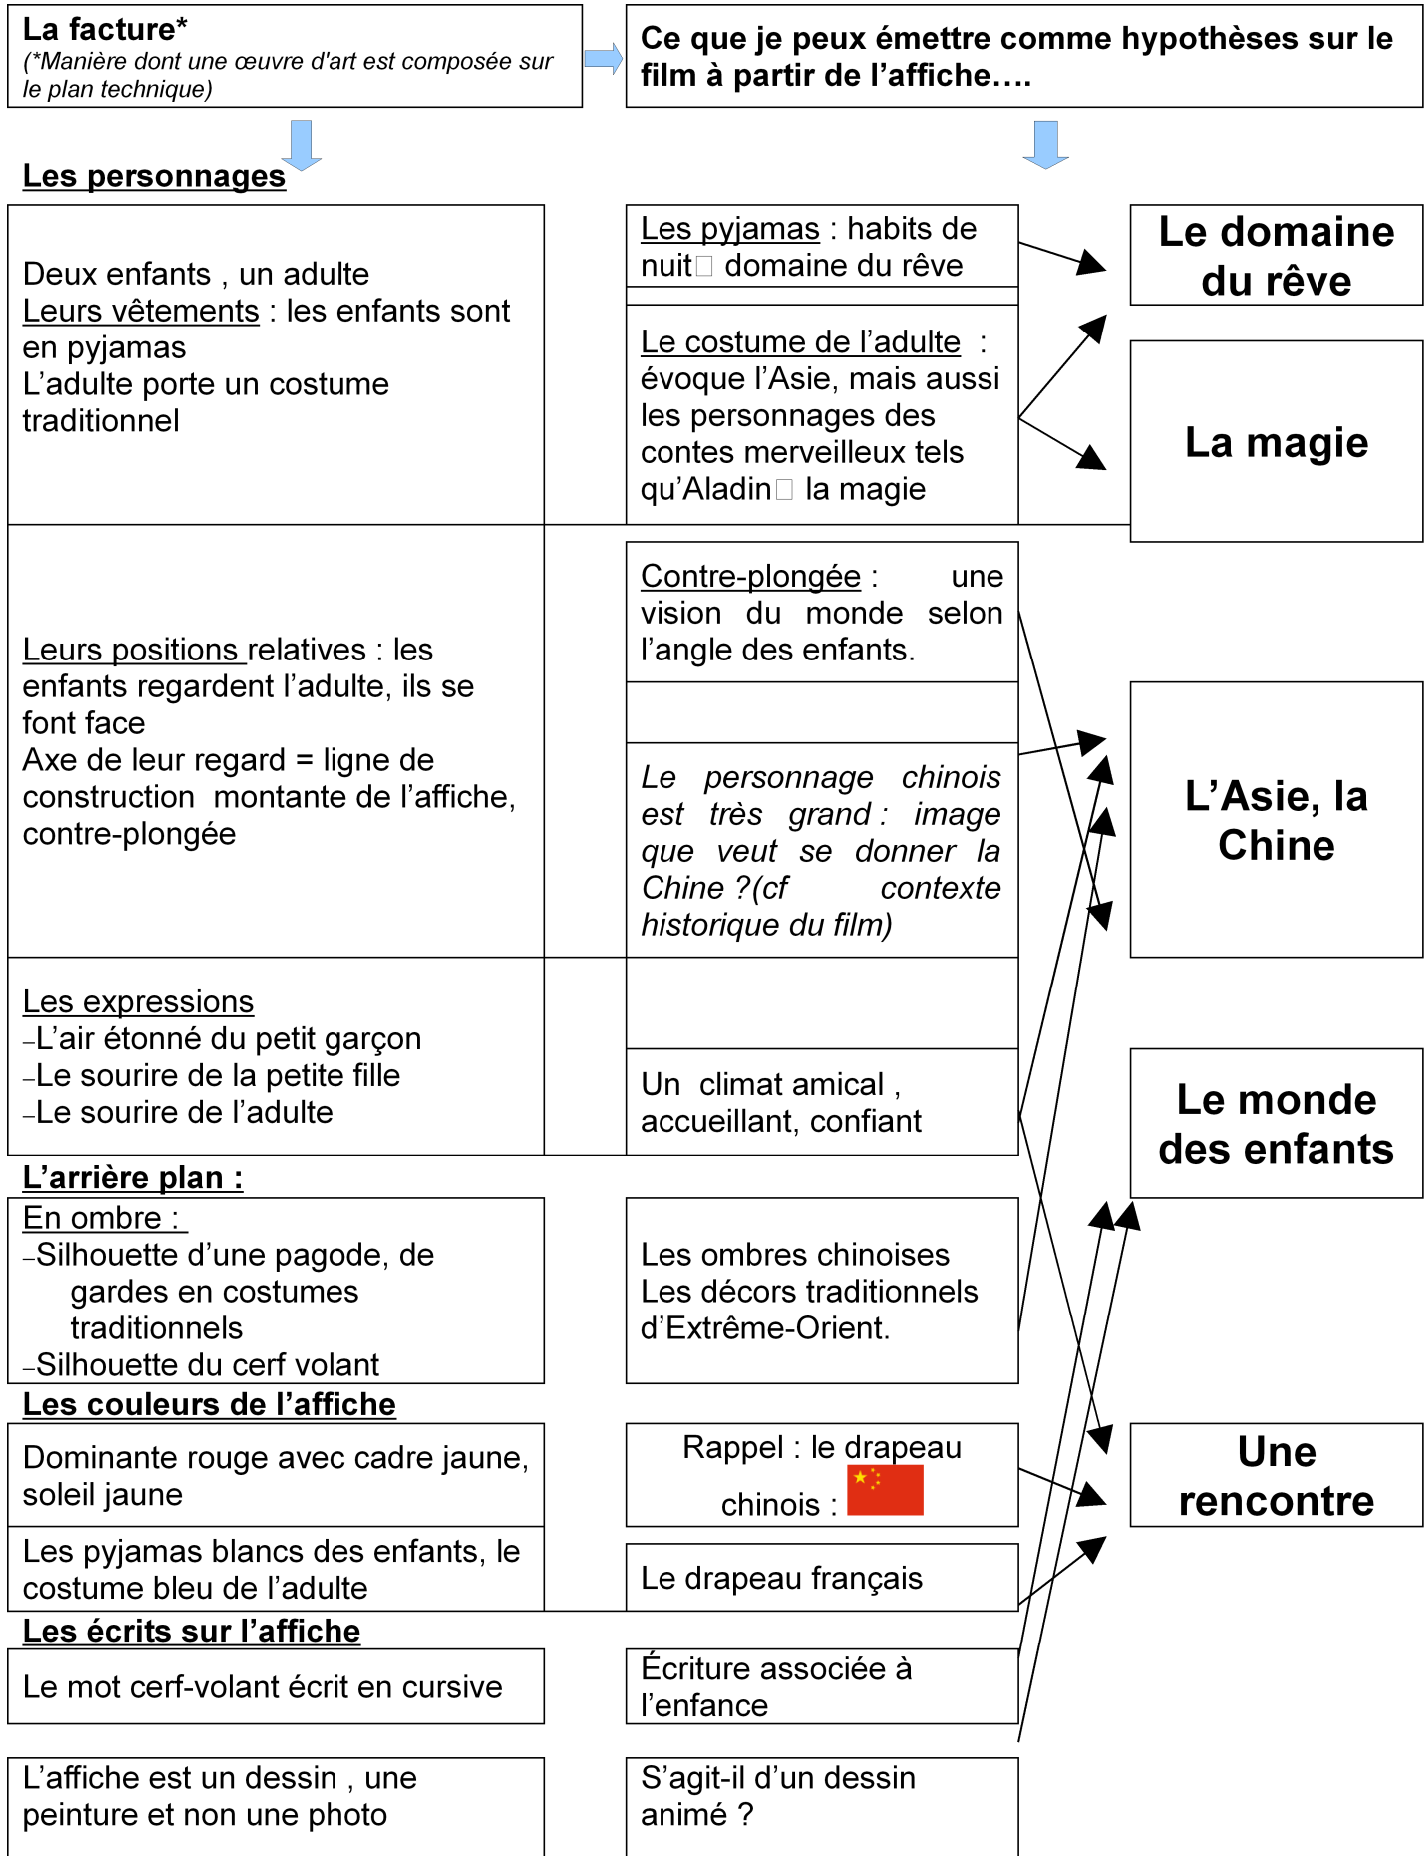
La facture*
(*Manière dont une œuvre d'art est composée sur le plan technique)

Ce que je peux émettre comme hypothèses sur le film à partir de l'affiche….

Les personnages

Deux enfants , un adulte
Leurs vêtements : les enfants sont en pyjamas
L'adulte porte un costume traditionnel

Les pyjamas : habits de nuit domaine du rêve

Le costume de l'adulte : évoque l'Asie, mais aussi les personnages des contes merveilleux tels qu'Aladin la magie

Le domaine du rêve

La magie

Leurs positions relatives : les enfants regardent l'adulte, ils se font face
Axe de leur regard = ligne de construction montante de l'affiche, contre-plongée

Contre-plongée : une vision du monde selon l'angle des enfants.

Le personnage chinois est très grand : image que veut se donner la Chine ?(cf contexte historique du film)

L'Asie, la Chine

Les expressions
–L'air étonné du petit garçon
–Le sourire de la petite fille
–Le sourire de l'adulte

Un climat amical , accueillant, confiant

Le monde des enfants

L'arrière plan :

En ombre :
–Silhouette d'une pagode, de gardes en costumes traditionnels
–Silhouette du cerf volant

Les ombres chinoises
Les décors traditionnels d'Extrême-Orient.

Les couleurs de l'affiche

Dominante rouge avec cadre jaune, soleil jaune

Rappel : le drapeau chinois :

Une rencontre

Les pyjamas blancs des enfants, le costume bleu de l'adulte

Le drapeau français

Les écrits sur l'affiche

Le mot cerf-volant écrit en cursive

Écriture associée à l'enfance

L'affiche est un dessin , une peinture et non une photo

S'agit-il d'un dessin animé ?